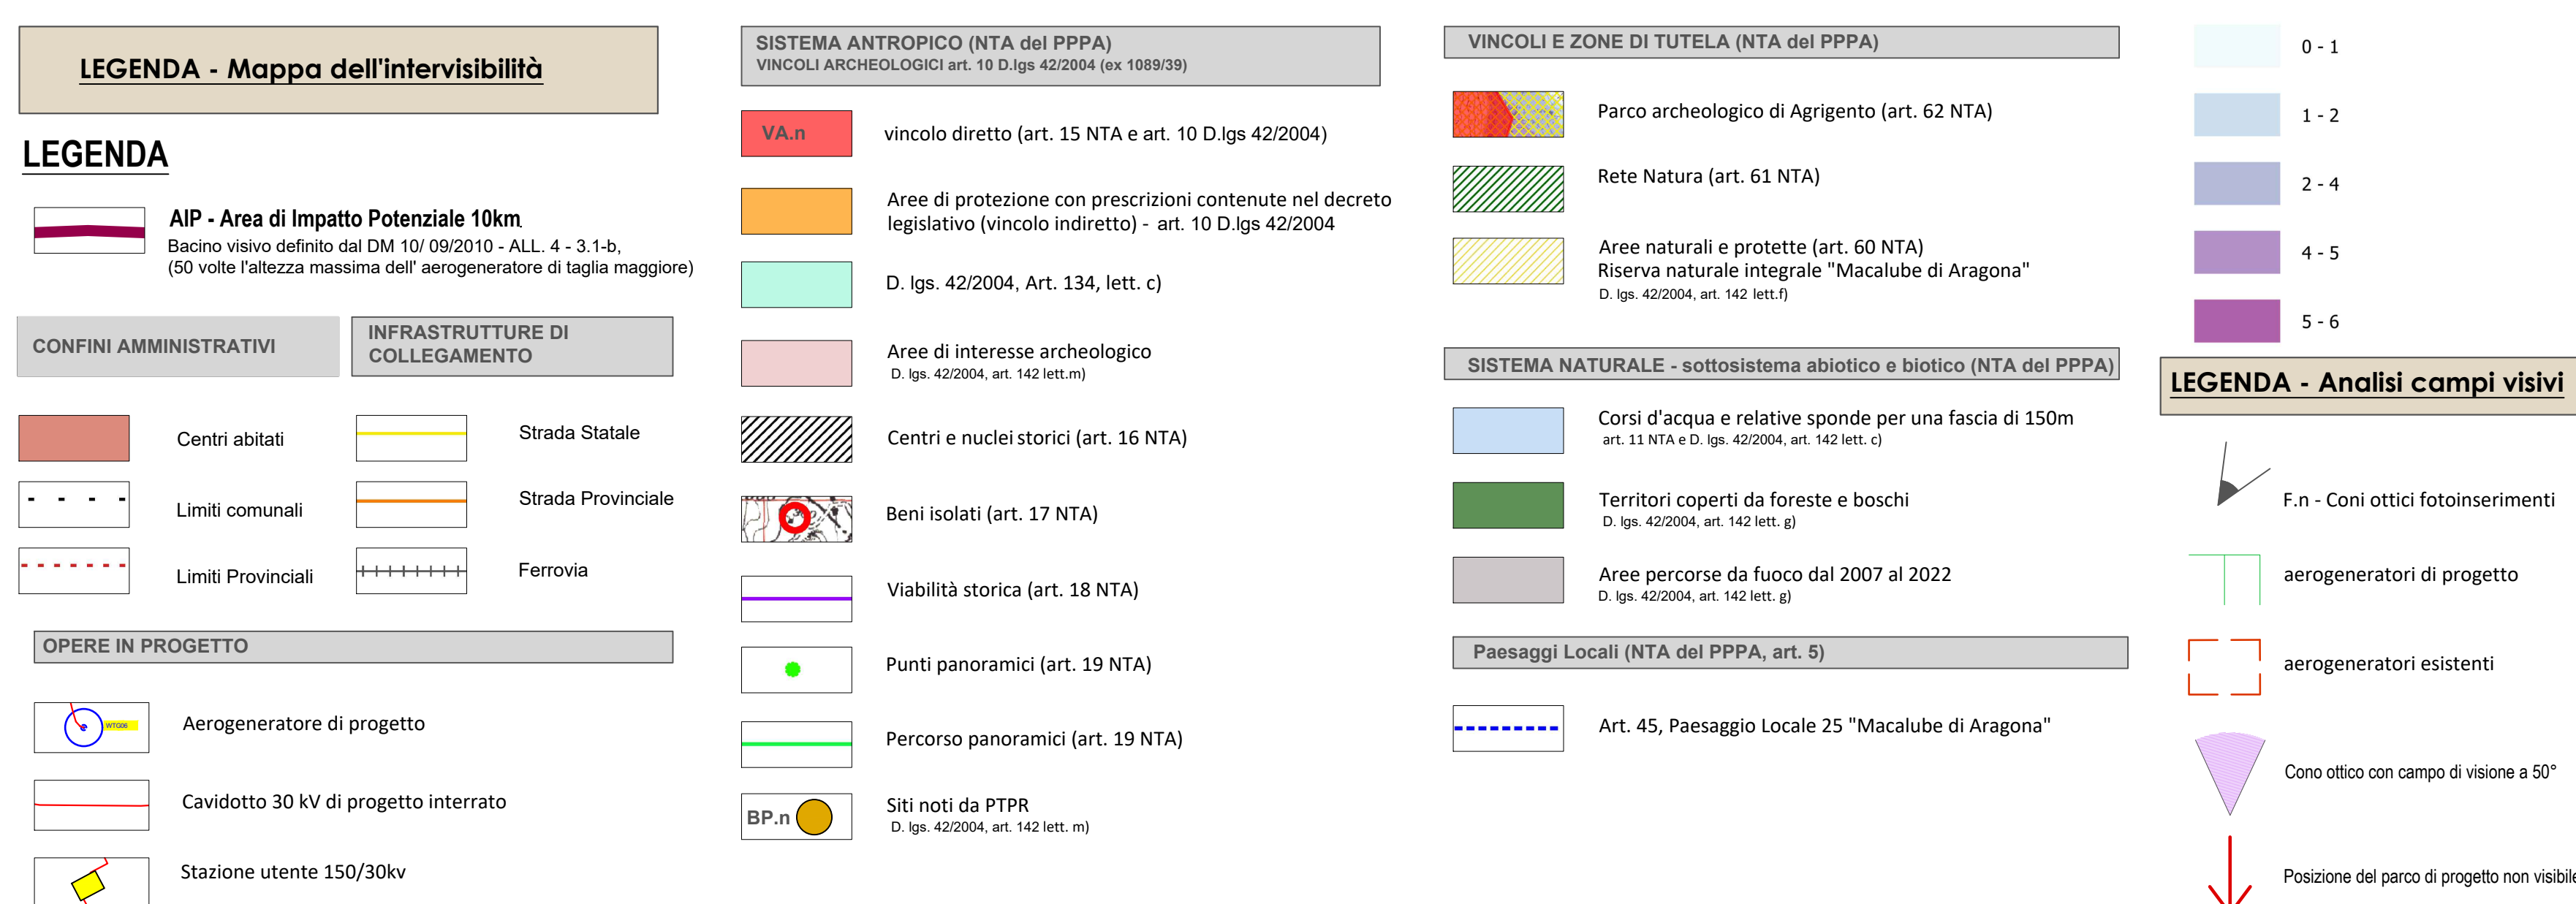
LEGENDA - Mappa dell'intervisibilità

LEGENDA

AIP - Area di Impatto Potenziale 10km
Bacino visivo definito dal DM 10/ 09/2010 - ALL. 4 - 3.1-b,
(50 volte l'altezza massima dell' aerogeneratore di taglia maggiore)

CONFINI AMMINISTRATIVI

Centri abitati

Limiti comunali

Limiti Provinciali

INFRASTRUTTURE DI COLLEGAMENTO

Strada Statale

Strada Provinciale

Ferrovia

OPERE IN PROGETTO

WTG06

Aerogeneratore di progetto

Cavidotto 30 kV di progetto interrato

Stazione utente 150/30kv

SISTEMA ANTROPICO (NTA del PPPA)
VINCOLI ARCHEOLOGICI art. 10 D.lgs 42/2004 (ex 1089/39)

VA.n

vincolo diretto (art. 15 NTA e art. 10 D.lgs 42/2004)

Aree di protezione con prescrizioni contenute nel decreto legislativo (vincolo indiretto) - art. 10 D.lgs 42/2004

D. lgs. 42/2004, Art. 134, lett. c)

Aree di interesse archeologico
D. lgs. 42/2004, art. 142 lett.m)

Centri e nuclei storici (art. 16 NTA)

Beni isolati (art. 17 NTA)

Viabilità storica (art. 18 NTA)

Punti panoramici (art. 19 NTA)

Percorso panoramici (art. 19 NTA)

BP.n

Siti noti da PTPR
D. lgs. 42/2004, art. 142 lett. m)

VINCOLI E ZONE DI TUTELA (NTA del PPPA)

Parco archeologico di Agrigento (art. 62 NTA)

Rete Natura (art. 61 NTA)

Aree naturali e protette (art. 60 NTA)
Riserva naturale integrale "Macalube di Aragona"
D. lgs. 42/2004, art. 142 lett.f)

SISTEMA NATURALE - sottosistema abiotico e biotico (NTA del PPPA)

Corsi d'acqua e relative sponde per una fascia di 150m
art. 11 NTA e D. lgs. 42/2004, art. 142 lett. c)

Territori coperti da foreste e boschi
D. lgs. 42/2004, art. 142 lett. g)

Aree percorse da fuoco dal 2007 al 2022
D. lgs. 42/2004, art. 142 lett. g)

Paesaggi Locali (NTA del PPPA, art. 5)

Art. 45, Paesaggio Locale 25 "Macalube di Aragona"

0 - 1

1 - 2

2 - 4

4 - 5

5 - 6

LEGENDA - Analisi campi visivi

F.n - Coni ottici fotoinserimenti

aerogeneratori di progetto

aerogeneratori esistenti

Cono ottico con campo di visione a 50°

Posizione del parco di progetto non visibile